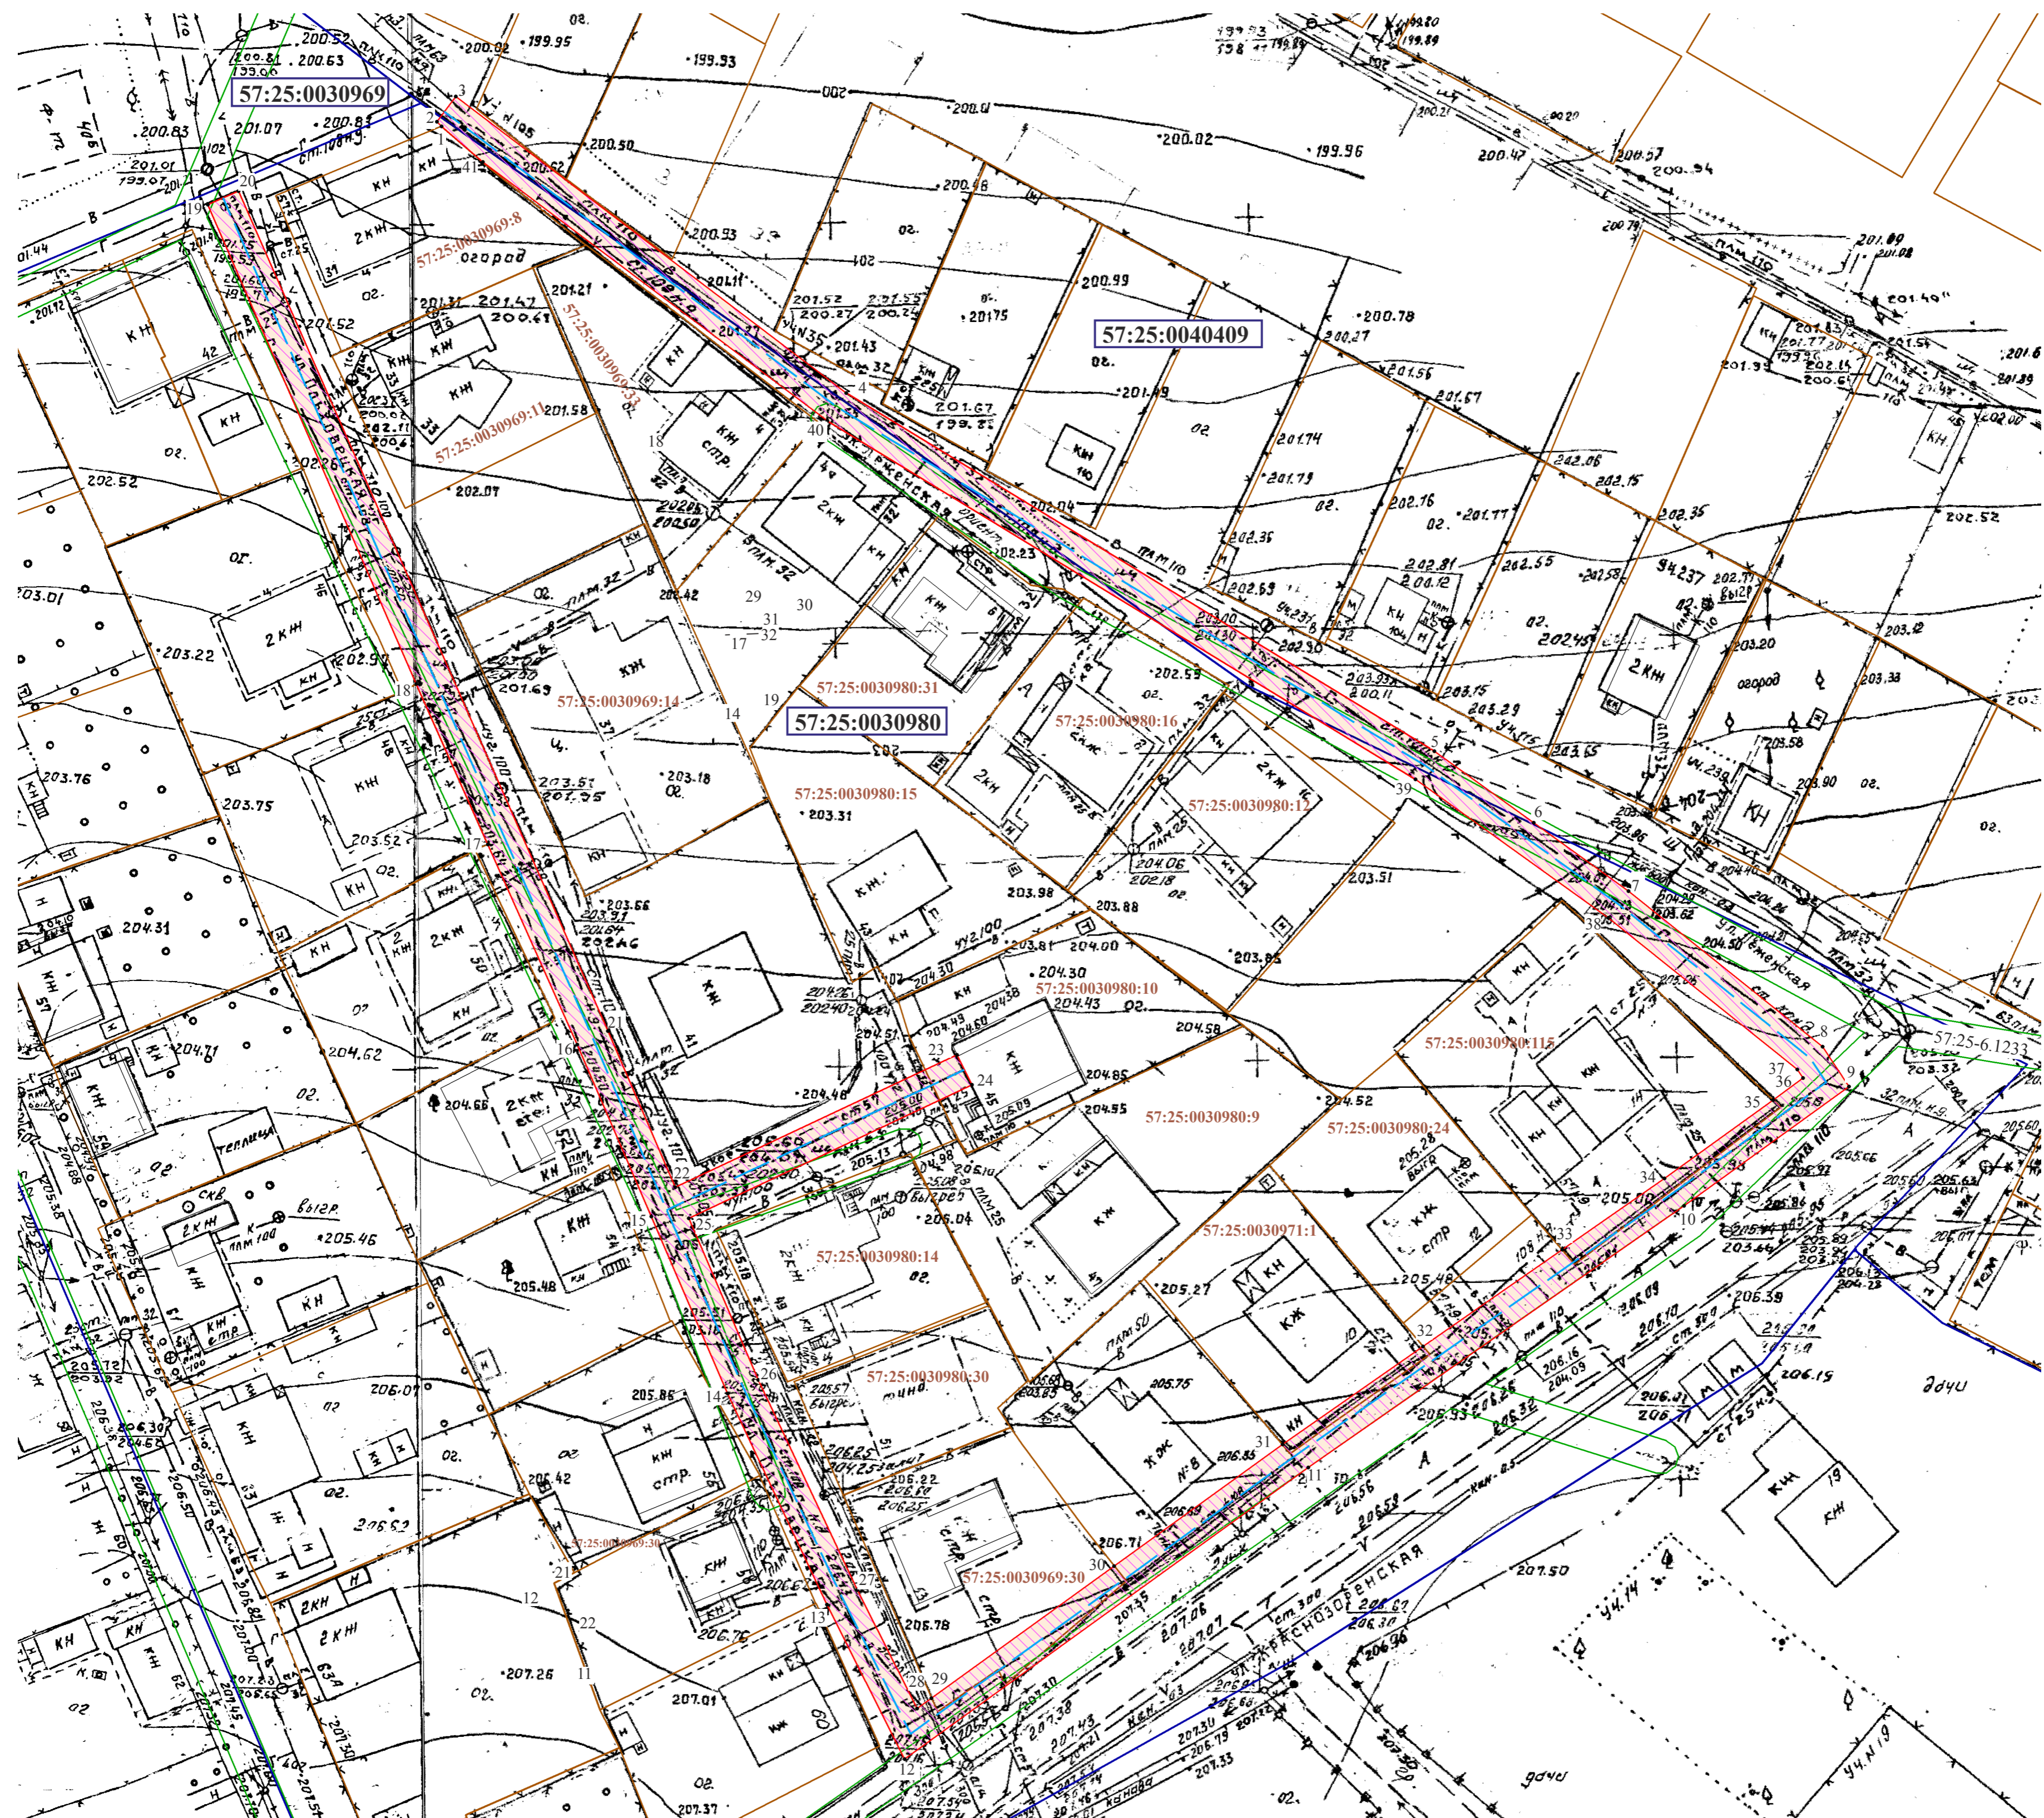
57:25:0030969

57:25:0040409

57:25:0030980

57:25:0030969:8

57:25:0030969:11

57:25:0030969:14

57:25:0030980:31

57:25:0030980:16

57:25:0030980:15

57:25:0030980:12

57:25:0030980:10

57:25:0030980:115

57:25:0030980:9

57:25:0030980:24

57:25:0030971:1

57:25:0030980:14

57:25:0030980:30

57:25:0030969:30

57:25-6.1233

200.52
200.81
200.63
200.02
199.95
199.93
200.83
201.07
200.50
200.62
200.93
200.0
200.02
199.96
200.47
200.57
201.47
200.61
201.21
201.52
200.27
201.75
200.99
200.78
201.56
201.67
201.58
202.52
202.07
202.04
201.74
201.79
202.76
201.77
202.06
202.15
202.35
202.52
203.01
203.22
202.97
201.69
203.42
202.53
202.36
202.81
202.55
203.20
203.33
203.76
203.75
203.52
203.51
203.18
203.31
204.06
202.18
203.98
203.88
203.51
204.31
203.56
204.71
204.62
204.30
204.43
204.58
204.85
204.55
204.52
205.46
205.48
205.04
205.27
205.48
206.07
205.86
206.42
205.75
206.52
206.71
207.26
207.01
206.78
207.50
206.19
206.39

огород
ог.
кн
2кн
кж
стр.
теплица
выгр.
скв
дачи
Краснозоренская
уч.14
уч.19
пам.110
пам.32
ст.108